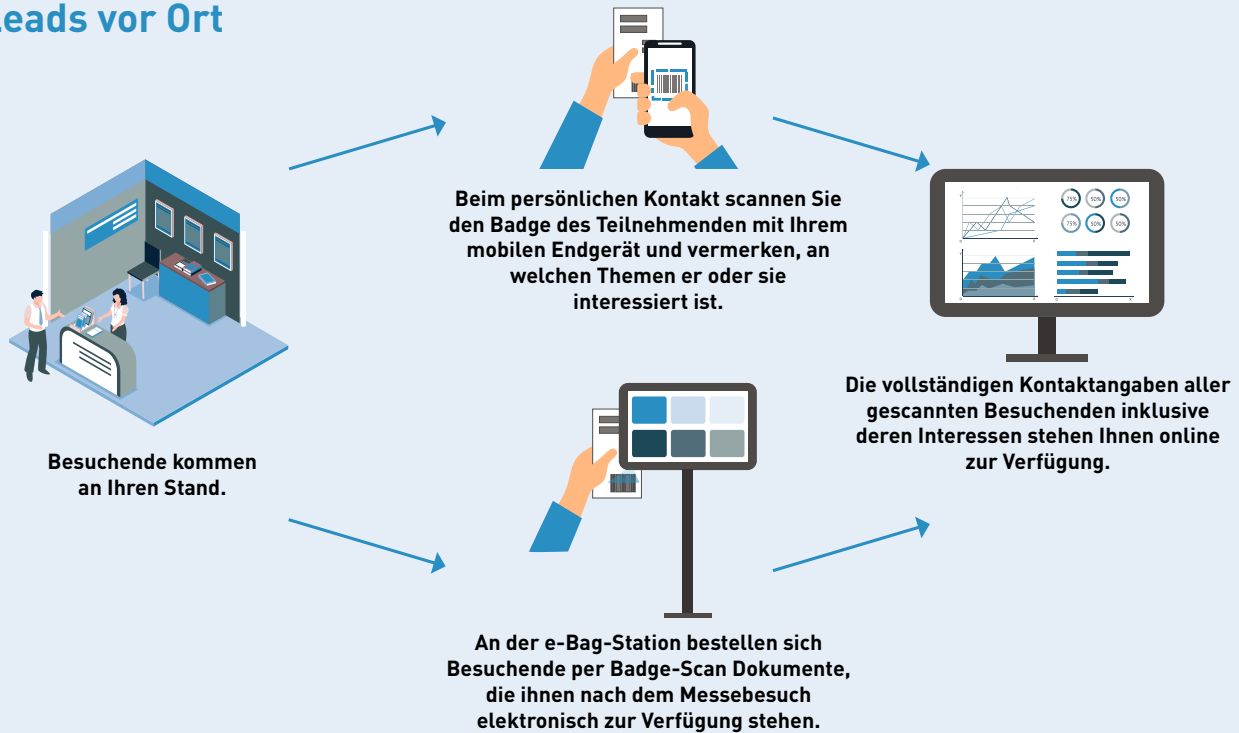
Leads vor Ort

Besuchende kommen an Ihren Stand.

Beim persönlichen Kontakt scannen Sie den Badge des Teilnehmenden mit Ihrem mobilen Endgerät und vermerken, an welchen Themen er oder sie interessiert ist.

75% 50% 50%
75% 50% 50%

Die vollständigen Kontaktangaben aller gescannten Besuchenden inklusive deren Interessen stehen Ihnen online zur Verfügung.

An der e-Bag-Station bestellen sich Besuchende per Badge-Scan Dokumente, die ihnen nach dem Messebesuch elektronisch zur Verfügung stehen.